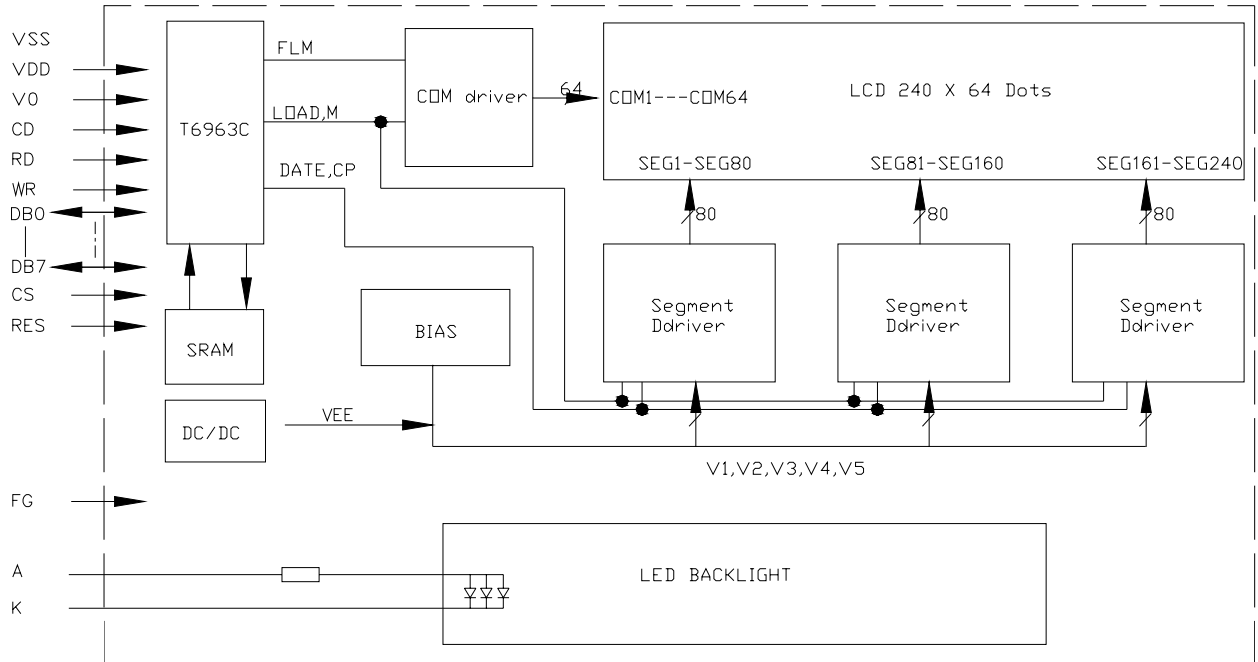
VSS
VDD
V0
CD
RD
WR
DB0
DB7
CS
RES

T6963C

FLM
LOAD,M
DATE,CP

COM driver

64

LCD 240 X 64 Dots

COM1---COM64

SEG1-SEG80
SEG81-SEG160
SEG161-SEG240

80
80
80

Segment Ddriver
Segment Ddriver
Segment Ddriver

SRAM

BIAS

DC/DC

VEE

V1,V2,V3,V4,V5

FG

A
K

LED BACKLIGHT